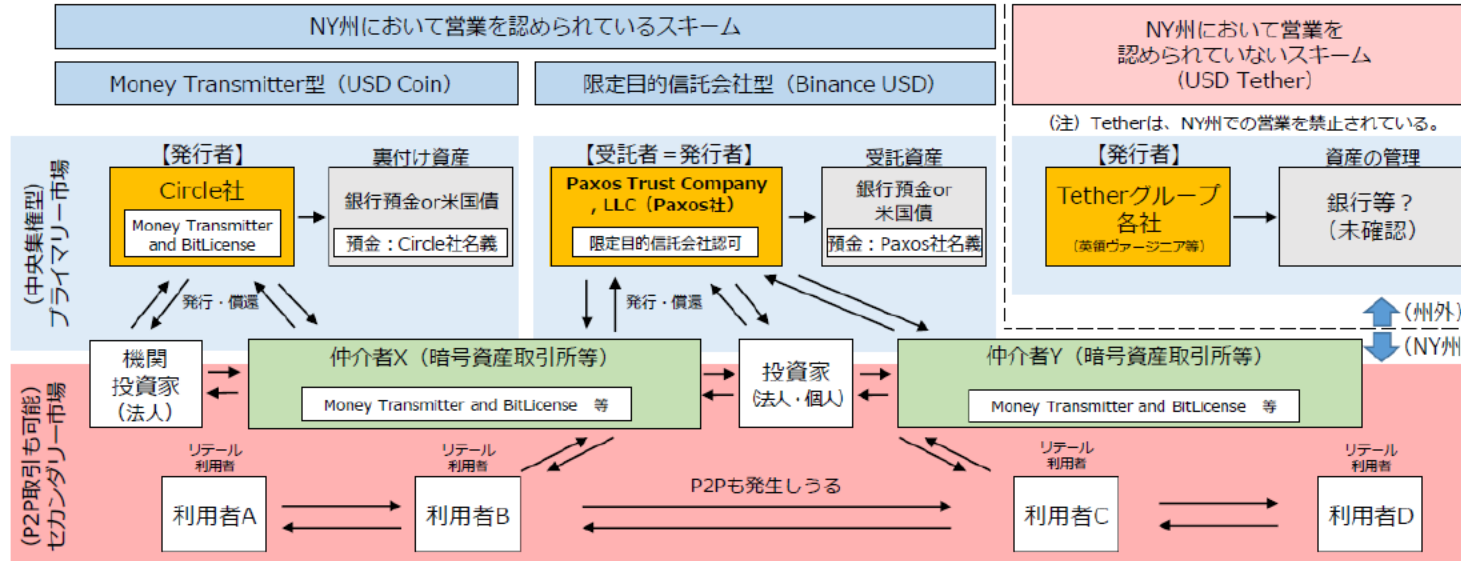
NY州において営業を認められているスキーム

Money Transmitter型（USD Coin）

限定目的信託会社型（Binance USD）

NY州において営業を認められていないスキーム（USD Tether）

（注）Tetherは、NY州での営業を禁止されている。

（中央集権型）プライマリー市場

【発行者】
Circle社
Money Transmitter and BitLicense

裏付け資産
銀行預金or米国債
預金：Circle社名義

【受託者＝発行者】
Paxos Trust Company, LLC（Paxos社）
限定目的信託会社認可

受託資産
銀行預金or米国債
預金：Paxos社名義

【発行者】
Tetherグループ各社
（英領ヴァージニア等）

資産の管理
銀行等？（未確認）

発行・償還

発行・償還

（州外）
（NY州

（P2P取引も可能）セカンダリー市場

機関投資家（法人）

仲介者X（暗号資産取引所等）
Money Transmitter and BitLicense　等

投資家（法人・個人）

仲介者Y（暗号資産取引所等）
Money Transmitter and BitLicense　等

リテール利用者
利用者A

リテール利用者
利用者B

P2Pも発生しうる

リテール利用者
利用者C

リテール利用者
利用者D